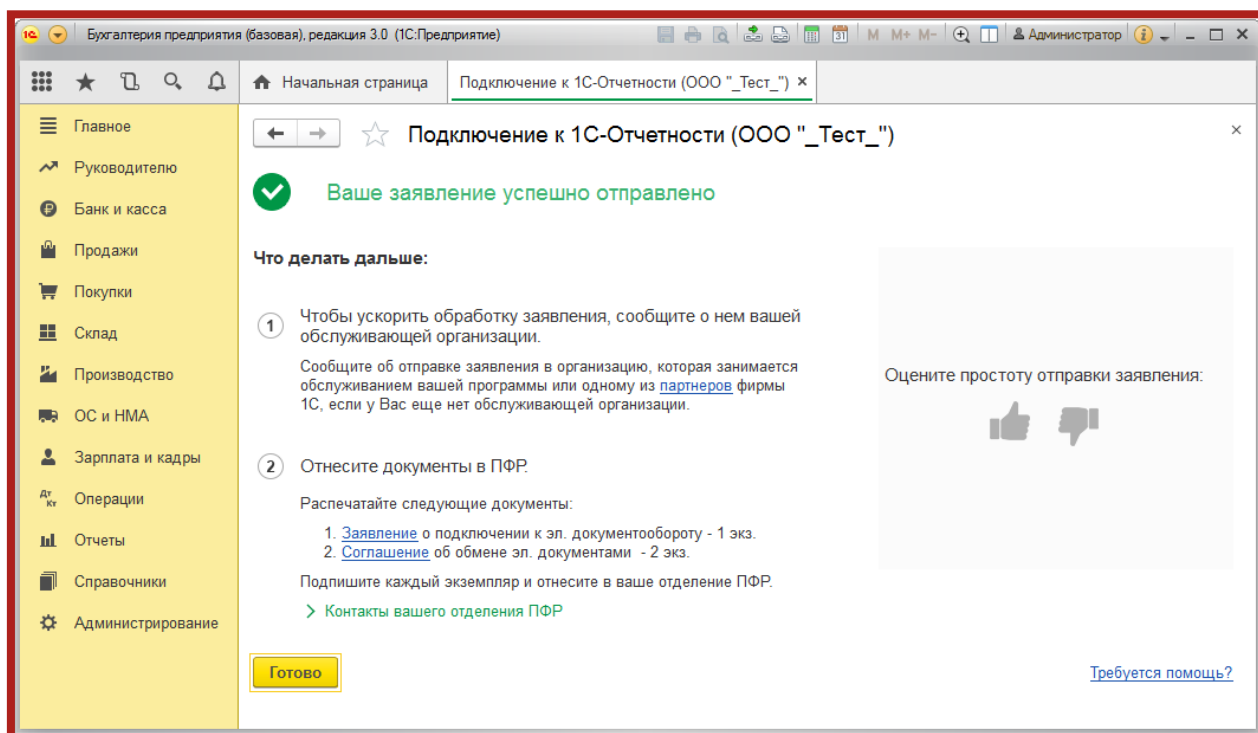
Бухгалтерия предприятия (базовая), редакция 3.0 (1С:Предприятие)

M M+ M- Администратор

Начальная страница Подключение к 1С-Отчетности (ООО "_Тест_") ×

Главное
Руководителю
Банк и касса
Продажи
Покупки
Склад
Производство
ОС и НМА
Зарплата и кадры
Операции
Отчеты
Справочники
Администрирование

Подключение к 1С-Отчетности (ООО "_Тест_")

×

Ваше заявление успешно отправлено

Что делать дальше:

1 Чтобы ускорить обработку заявления, сообщите о нем вашей обслуживающей организации.

Сообщите об отправке заявления в организацию, которая занимается обслуживанием вашей программы или одному из партнеров фирмы 1С, если у Вас еще нет обслуживающей организации.

2 Отнесите документы в ПФР.

Распечатайте следующие документы:

1. Заявление о подключении к эл. документообороту - 1 экз.
2. Соглашение об обмене эл. документами - 2 экз.

Подпишите каждый экземпляр и отнесите в ваше отделение ПФР.

> Контакты вашего отделения ПФР

Оцените простоту отправки заявления:

Готово

Требуется помощь?